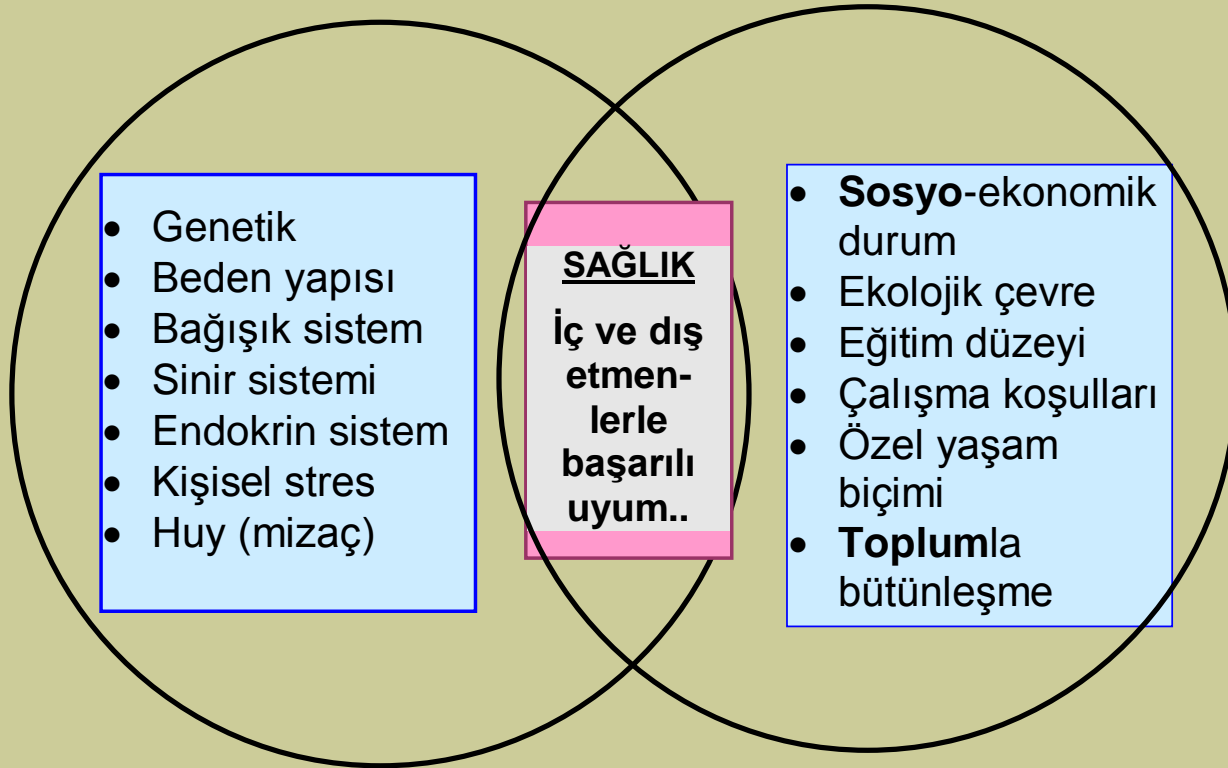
- Genetik
- Beden yapısı
- Bağışık sistem
- Sinir sistemi
- Endokrin sistem
- Kişisel stres
- Huy (mizaç)

SAĞLIK

İç ve dış etmenlerle başarılı uyum..

- **Sosyo**-ekonomik durum
- Ekolojik çevre
- Eğitim düzeyi
- Çalışma koşulları
- Özel yaşam biçimi
- **Toplum**la bütünleşme